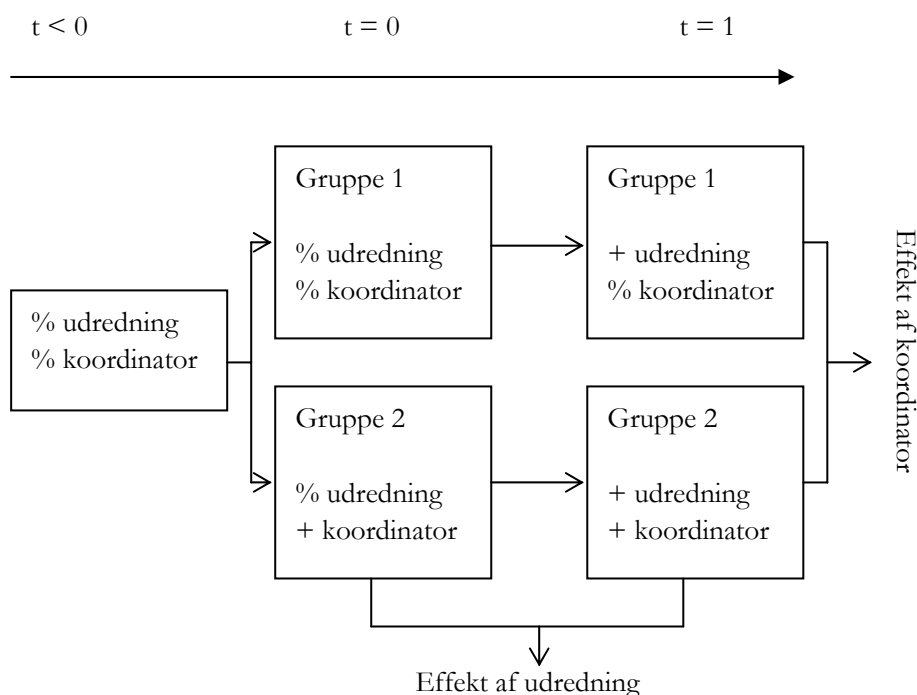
t < 0

t = 0

t = 1

% udredning
% koordinator

Gruppe 1

% udredning
% koordinator

Gruppe 1

+ udredning
% koordinator

Gruppe 2

% udredning
+ koordinator

Gruppe 2

+ udredning
+ koordinator

Effekt af koordinator

Effekt af udredning